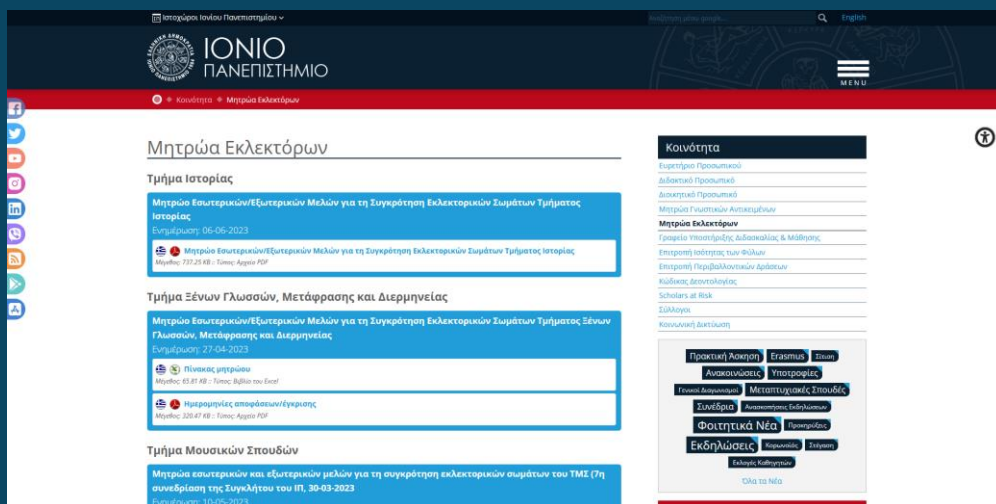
Ιστοχώροι Ιονίου Πανεπιστημίου

Αναζήτηση μέσω google... English

ΙΟΝΙΟ ΠΑΝΕΠΙΣΤΗΜΙΟ

MENU

Κοινότητα • Μητρώα Εκλεκτόρων

Μητρώα Εκλεκτόρων

Τμήμα Ιστορίας

Μητρώο Εσωτερικών/Εξωτερικών Μελών για τη Συγκρότηση Εκλεκτορικών Σωμάτων Τμήματος Ιστορίας
Ενημέρωση: 06-06-2023

Μητρώο Εσωτερικών/Εξωτερικών Μελών για τη Συγκρότηση Εκλεκτορικών Σωμάτων Τμήματος Ιστορίας
Μέγεθος: 737.25 KB :: Τύπος: Αρχείο PDF

Τμήμα Ξένων Γλωσσών, Μετάφρασης και Διερμηνείας

Μητρώο Εσωτερικών/Εξωτερικών Μελών για τη Συγκρότηση Εκλεκτορικών Σωμάτων Τμήματος Ξένων Γλωσσών, Μετάφρασης και Διερμηνείας
Ενημέρωση: 27-04-2023

Πίνακας μητρώου
Μέγεθος: 65.81 KB :: Τύπος: Βιβλίο του Excel

Ημερομηνίες αποφάσεων/έγκρισης
Μέγεθος: 320.47 KB :: Τύπος: Αρχείο PDF

Τμήμα Μουσικών Σπουδών

Μητρώα εσωτερικών και εξωτερικών μελών για τη συγκρότηση εκλεκτορικών σωμάτων του ΤΜΣ (7η συνεδρίαση της Συγκλήτου του ΙΠ, 30-03-2023
Ενημέρωση: 10-05-2023

Κοινότητα
Ευρετήριο Προσωπικού
Διδακτικό Προσωπικό
Διοικητικό Προσωπικό
Μητρώο Γνωστικών Αντικειμένων
Μητρώα Εκλεκτόρων
Γραφείο Υποστήριξης Διδασκαλίας & Μάθησης
Επιτροπή Ισότητας των Φύλων
Επιτροπή Περιβαλλοντικών Δράσεων
Κώδικας Δεοντολογίας
Scholars at Risk
Σύλλογοι
Κοινωνική Δικτύωση

Πρακτική Άσκηση Erasmus Σίτιση Ανακοινώσεις Υποτροφίες Γενικοί Διαγωνισμοί Μεταπτυχιακές Σπουδές Συνέδρια Ανακοινώσεις Εκδηλώσεων Φοιτητικά Νέα Προκηρύξεις Εκδηλώσεις Κορωνοϊός Στέγαση Εκλογές Καθηγητών

Όλα τα Νέα